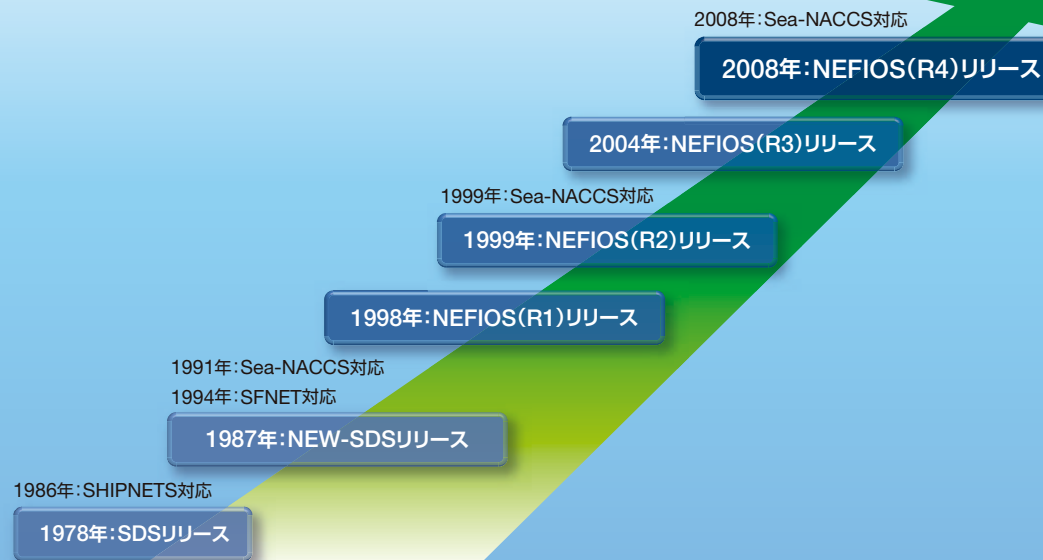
2008年:Sea-NACCS対応

2008年:NEFIOS(R4)リリース

2004年:NEFIOS(R3)リリース

1999年:Sea-NACCS対応

1999年:NEFIOS(R2)リリース

1998年:NEFIOS(R1)リリース

1991年:Sea-NACCS対応

1994年:SFNET対応

1987年:NEW-SDSリリース

1986年:SHIPNETS対応

1978年:SDSリリース